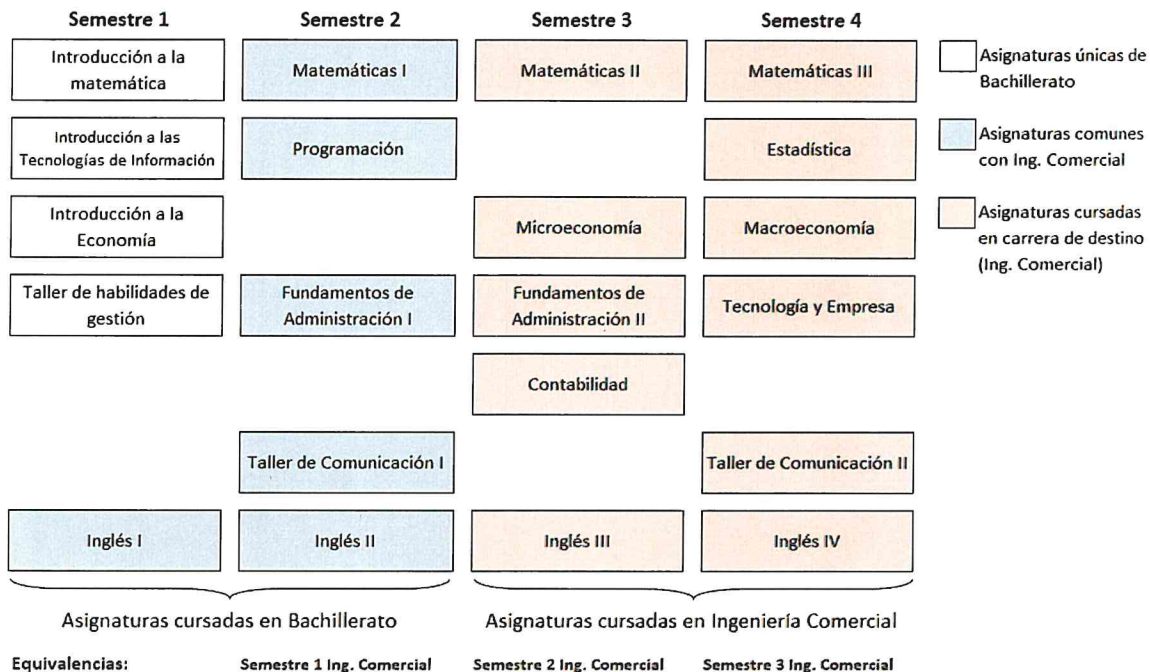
Semestre 1

Introducción a la matemática

Introducción a las Tecnologías de Información

Introducción a la Economía

Taller de habilidades de gestión

Inglés I

Semestre 2

Matemáticas I

Programación

Fundamentos de Administración I

Taller de Comunicación I

Inglés II

Semestre 3

Matemáticas II

Microeconomía

Fundamentos de Administración II

Contabilidad

Inglés III

Semestre 4

Matemáticas III

Estadística

Macroeconomía

Tecnología y Empresa

Taller de Comunicación II

Inglés IV

Asignaturas únicas de Bachillerato

Asignaturas comunes con Ing. Comercial

Asignaturas cursadas en carrera de destino (Ing. Comercial)

Asignaturas cursadas en Bachillerato

Asignaturas cursadas en Ingeniería Comercial

Equivalencias: Semestre 1 Ing. Comercial Semestre 2 Ing. Comercial Semestre 3 Ing. Comercial